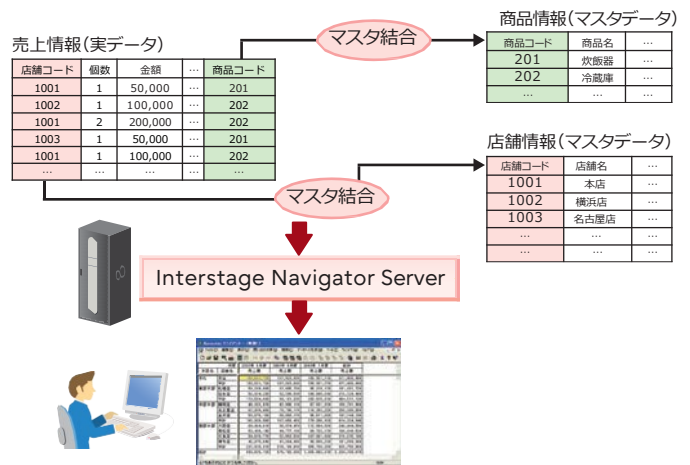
売上情報(実データ)

| 店舗コード | 個数 | 金額 | … | 商品コード |
|---|---|---|---|---|
| 1001 | 1 | 50,000 | … | 201 |
| 1002 | 1 | 100,000 | … | 202 |
| 1001 | 2 | 200,000 | … | 202 |
| 1003 | 1 | 50,000 | … | 201 |
| 1001 | 1 | 100,000 | … | 202 |
| … | … | … | … | … |

マスタ結合

商品情報(マスタデータ)

| 商品コード | 商品名 | … |
|---|---|---|
| 201 | 炊飯器 | … |
| 202 | 冷蔵庫 | … |
| … | … | … |

マスタ結合

店舗情報(マスタデータ)

| 店舗コード | 店舗名 | … |
|---|---|---|
| 1001 | 本店 | … |
| 1002 | 横浜店 | … |
| 1003 | 名古屋店 | … |
| … | … | … |
| … | … | … |

Interstage Navigator Server